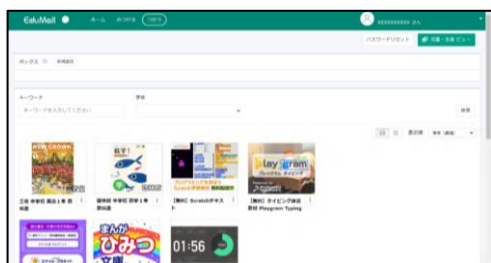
EduMall

ホーム

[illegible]

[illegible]

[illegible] さん

パスワードリセット

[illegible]

ボックス

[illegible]

キーワード

キーワードを入力してください

学年

検索

表示順

NEW CROWN

三省 中学校 英語 1年 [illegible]

数学1

啓林館 中学校 数学 1年 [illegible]

【無料】Scratchテキスト

Playgram

【無料】タイピング練習 Playgram Typing

まんが ひみつ 文庫

01:56